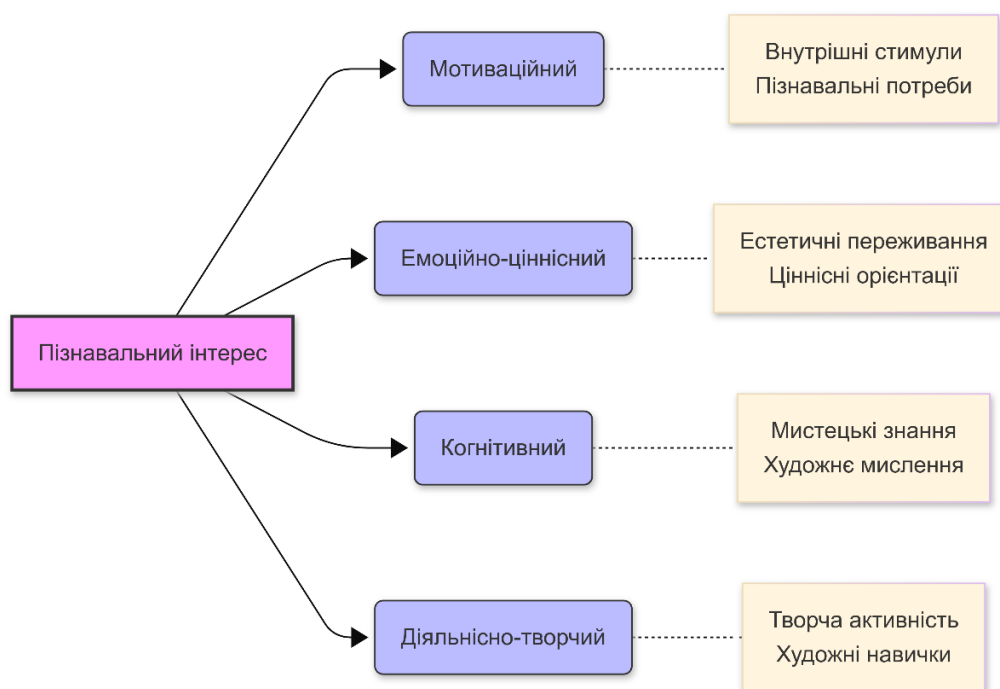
Пізнавальний інтерес

Мотиваційний

Внутрішні стимули
Пізнавальні потреби

Емоційно-ціннісний

Естетичні переживання
Ціннісні орієнтації

Когнітивний

Мистецькі знання
Художнє мислення

Діяльнісно-творчий

Творча активність
Художні навички